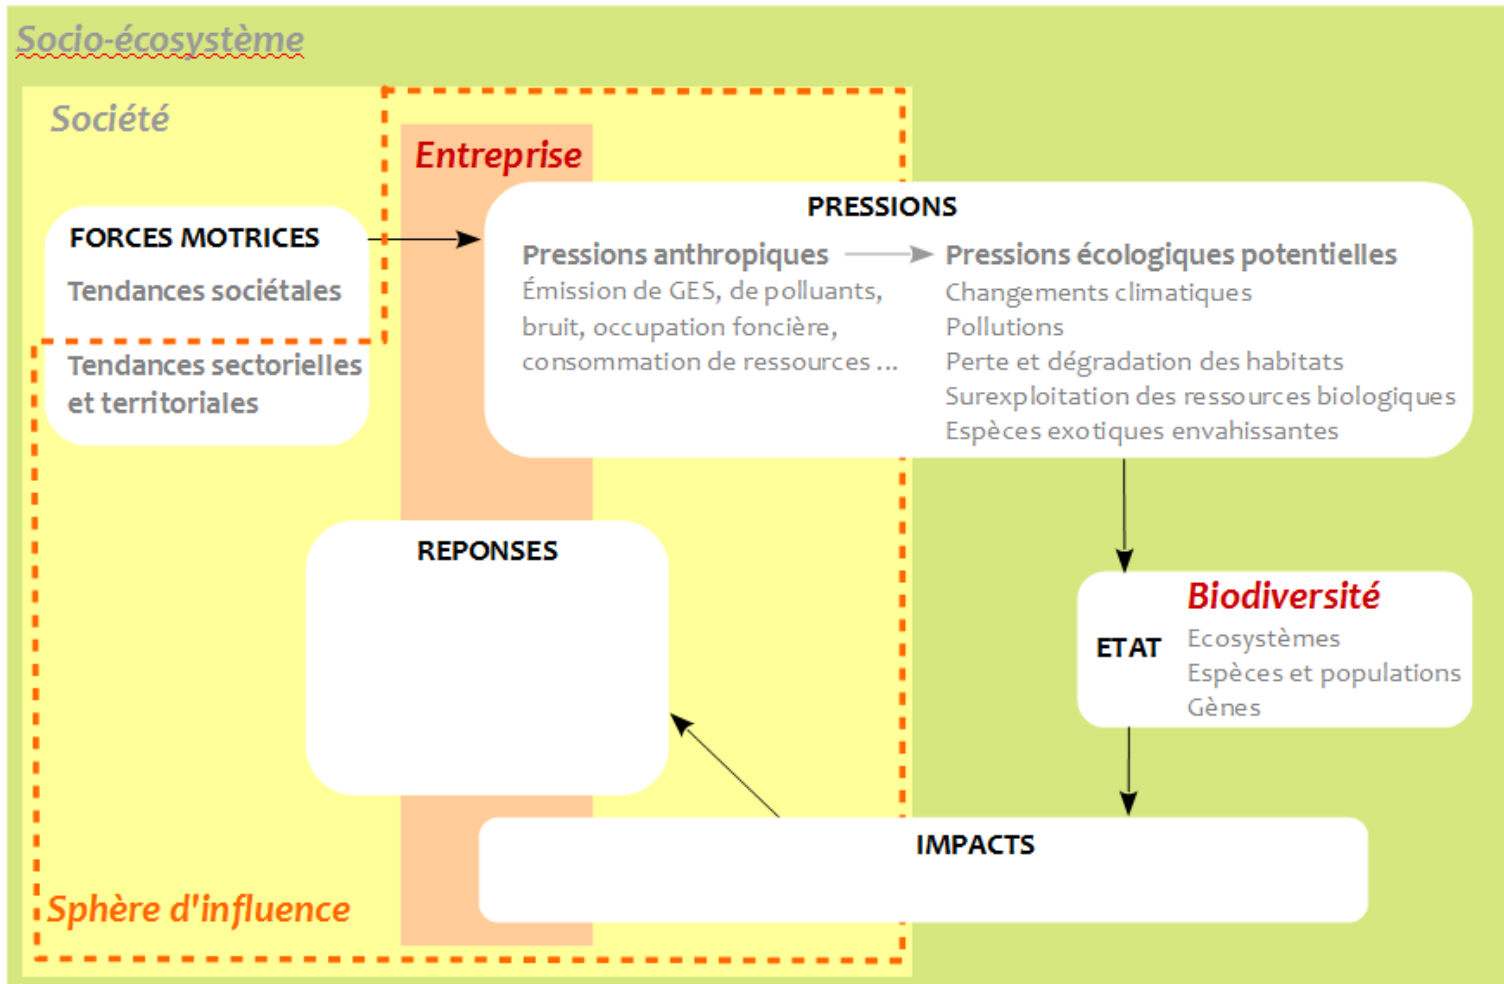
Socio-écosystème

Société

Entreprise

FORCES MOTRICES

Tendances sociétales

Tendances sectorielles et territoriales

PRESSIONS

Pressions anthropiques

Émission de GES, de polluants, bruit, occupation foncière, consommation de ressources ...

Pressions écologiques potentielles

Changements climatiques
Pollutions
Perte et dégradation des habitats
Surexploitation des ressources biologiques
Espèces exotiques envahissantes

REPONSES

Biodiversité

ETAT

Ecosystèmes
Espèces et populations
Gènes

IMPACTS

Sphère d'influence